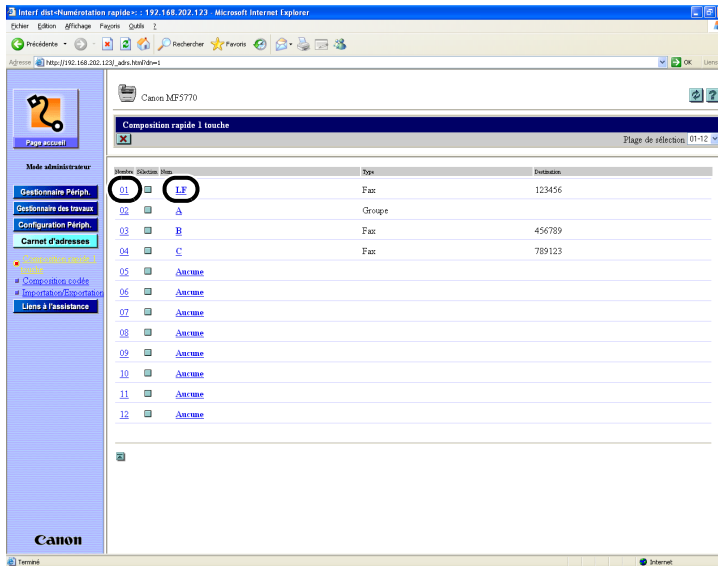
Interf dist<Numérotation rapide>: : 192.168.202.123 - Microsoft Internet Explorer

Fichier Edition Affichage Favoris Outils ?

Précédente Rechercher Favoris

Adresse http://192.168.202.123/_adrs.html?dn=1

OK Liens

Page accueil

Mode administrateur

Gestionnaire Périph.

Gestionnaire des travaux

Configuration Périph.

Carnet d'adresses

Composition rapide 1 touche

Composition codée

Importation/Exportation

Liens à l'assistance

Canon

Canon MF5770

Composition rapide 1 touche

Plage de sélection 01-12

| Nombre | Sélection | Nom | Type | Destination |
|---|---|---|---|---|
| 01 | | LF | Fax | 123456 |
| 02 | | A | Groupe | |
| 03 | | B | Fax | 456789 |
| 04 | | C | Fax | 789123 |
| 05 | | Aucune | | |
| 06 | | Aucune | | |
| 07 | | Aucune | | |
| 08 | | Aucune | | |
| 09 | | Aucune | | |
| 10 | | Aucune | | |
| 11 | | Aucune | | |
| 12 | | Aucune | | |

Terminé

Internet